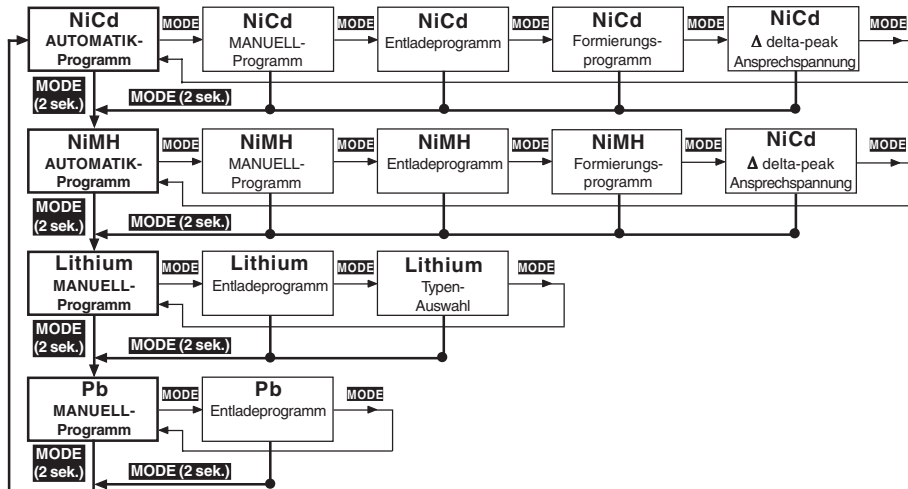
NiCd AUTOMATIK-Programm
MODE
NiCd MANUELL-Programm
MODE
NiCd Entladeprogramm
MODE
NiCd Formierungsprogramm
MODE
NiCd $\Delta$ delta-peak Ansprechspannung
MODE

MODE (2 sek.)
MODE (2 sek.)

NiMH AUTOMATIK-Programm
MODE
NiMH MANUELL-Programm
MODE
NiMH Entladeprogramm
MODE
NiMH Formierungsprogramm
MODE
NiCd $\Delta$ delta-peak Ansprechspannung
MODE

MODE (2 sek.)
MODE (2 sek.)

Lithium MANUELL-Programm
MODE
Lithium Entladeprogramm
MODE
Lithium Typen-Auswahl
MODE

MODE (2 sek.)
MODE (2 sek.)

Pb MANUELL-Programm
MODE
Pb Entladeprogramm
MODE

MODE (2 sek.)
MODE (2 sek.)